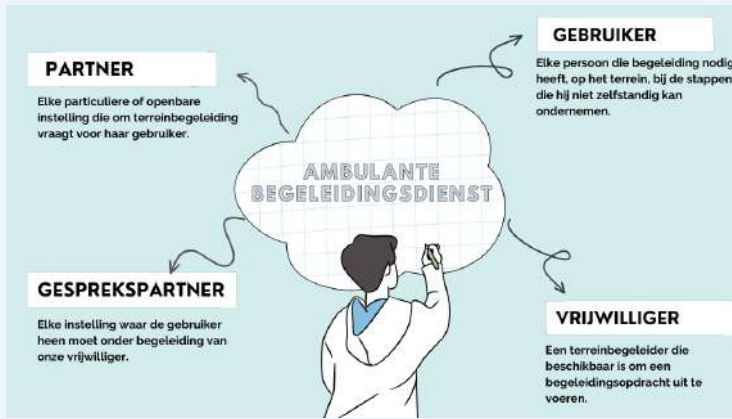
PARTNER

Elke particuliere of openbare instelling die om terreinbegeleiding vraagt voor haar gebruiker.

GEBRUIKER

Elke persoon die begeleiding nodig heeft, op het terrein, bij de stappen die hij niet zelfstandig kan ondernemen.

AMBULANTE BEGELEIDINGSDIENST

GESPREKSPARTNER

Elke instelling waar de gebruiker heen moet onder begeleiding van onze vrijwilliger.

VRIJWILLIGER

Een terreinbegeleider die beschikbaar is om een begeleidingsopdracht uit te voeren.